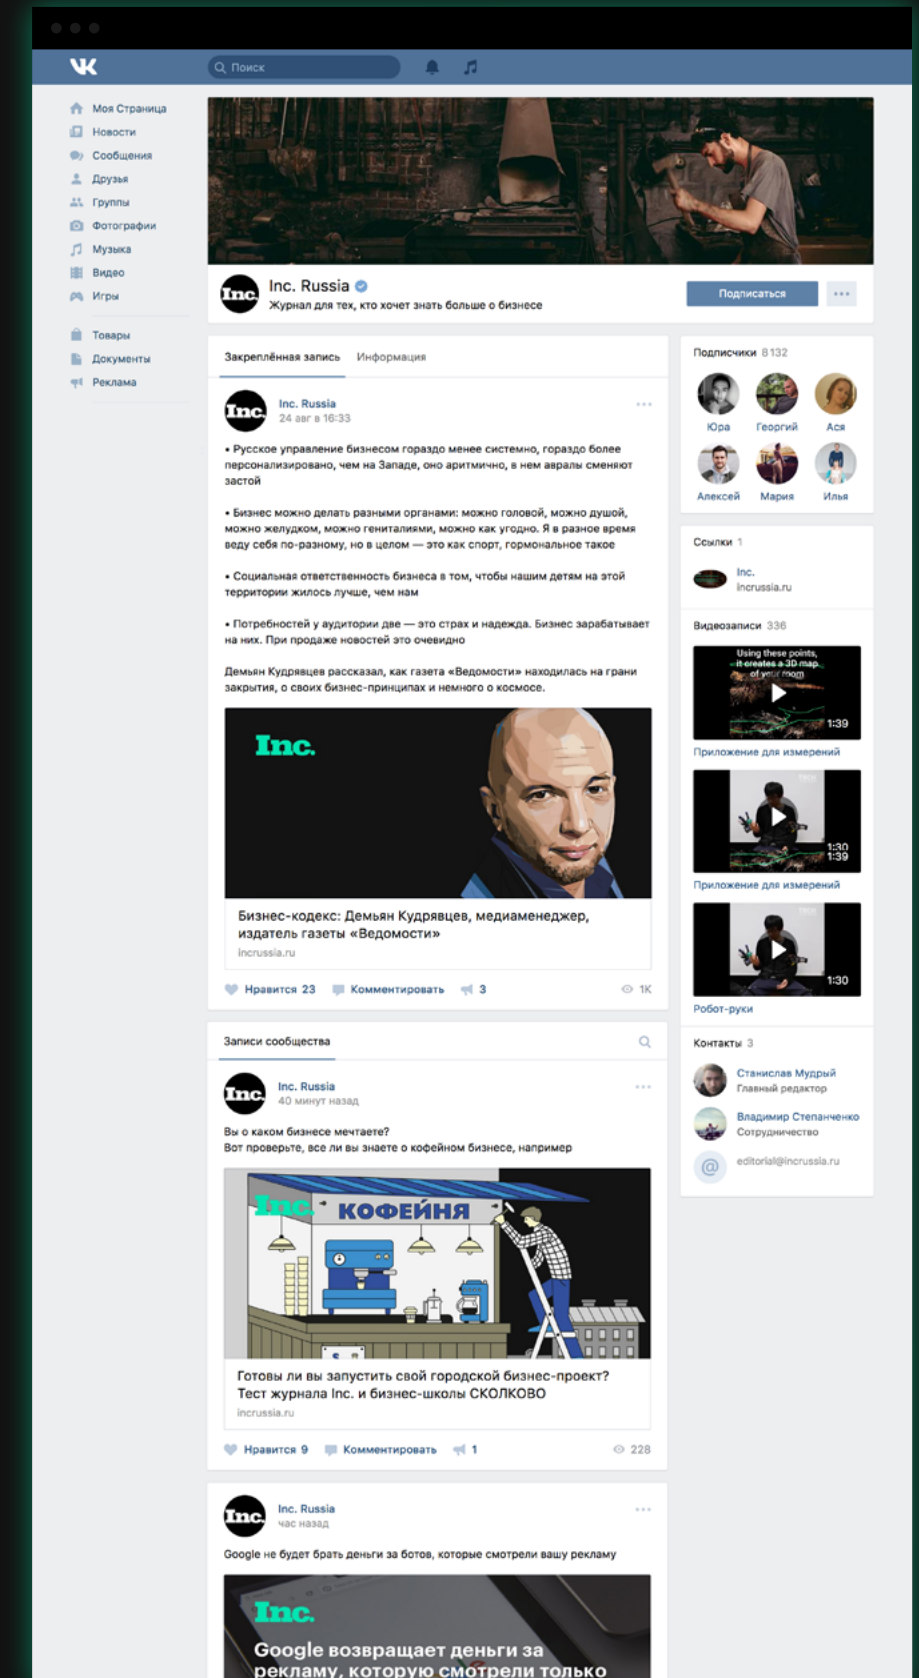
Поиск

Моя Страница
Новости
Сообщения
Друзья
Группы
Фотографии
Музыка
Видео
Игры
Товары
Документы
Реклама

Inc. Russia
Журнал для тех, кто хочет знать больше о бизнесе

Подписаться

Закреплённая запись Информация

Inc. Russia
24 авг в 16:33

• Русское управление бизнесом гораздо менее системно, гораздо более персонализировано, чем на Западе, оно аритмично, в нем авралы сменяют застой

• Бизнес можно делать разными органами: можно головой, можно душой, можно желудком, можно гениталиями, можно как угодно. Я в разное время веду себя по-разному, но в целом — это как спорт, гормональное такое

• Социальная ответственность бизнеса в том, чтобы нашим детям на этой территории жилось лучше, чем нам

• Потребностей у аудитории две — это страх и надежда. Бизнес зарабатывает на них. При продаже новостей это очевидно

Демьян Кудрявцев рассказал, как газета «Ведомости» находилась на грани закрытия, о своих бизнес-принципах и немного о космосе.

Inc.

Бизнес-кодекс: Демьян Кудрявцев, медиаменеджер, издатель газеты «Ведомости»
incrussia.ru

Нравится 23 Комментировать 3 1K

Записи сообщества

Inc. Russia
40 минут назад

Вы о каком бизнесе мечтаете?
Вот проверьте, все ли вы знаете о кофейном бизнесе, например

Inc. КОФЕЙНЯ

Готовы ли вы запустить свой городской бизнес-проект? Тест журнала Inc. и бизнес-школы СКОЛКОВО
incrussia.ru

Нравится 9 Комментировать 1 228

Inc. Russia
час назад

Google не будет брать деньги за ботов, которые смотрели вашу рекламу

Inc.
Google возвращает деньги за рекламу, которую смотрели только

Подписчики 8 132
Юра Георгий Ася
Алексей Мария Илья

Ссылки 1
Inc.
incrussia.ru

Видеозаписи 336
Using these points, it creates a 3D map of your room
1:39
Приложение для измерений
1:30
1:39
Приложение для измерений
1:30
Робот-руки

Контакты 3
Станислав Мудрый
Главный редактор
Владимир Степанченко
Сотрудничество
editorial@incrussia.ru